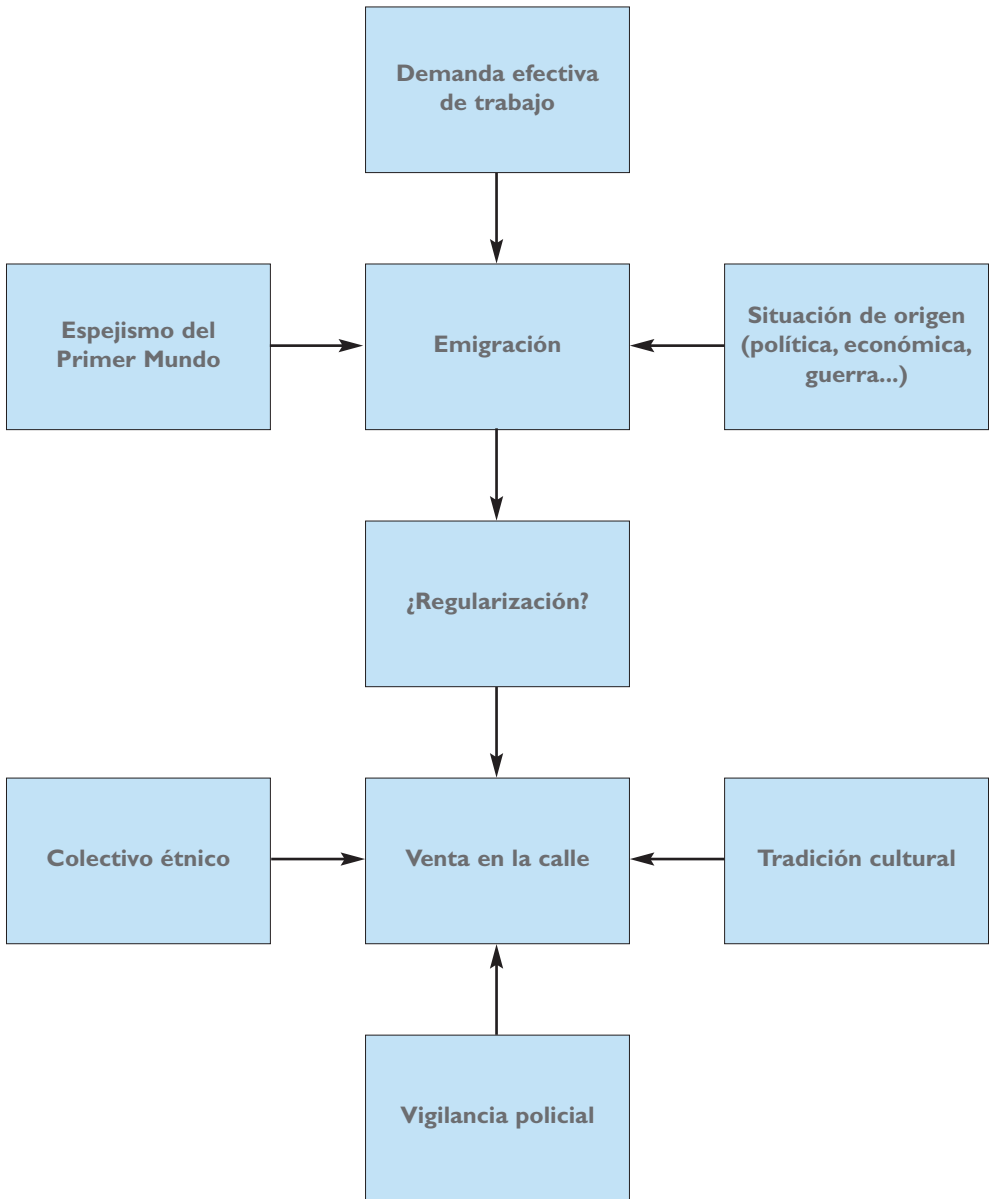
Demanda efectiva de trabajo

Espejismo del Primer Mundo

Emigración

Situación de origen (política, económica, guerra...)

¿Regularización?

Colectivo étnico

Venta en la calle

Tradición cultural

Vigilancia policial